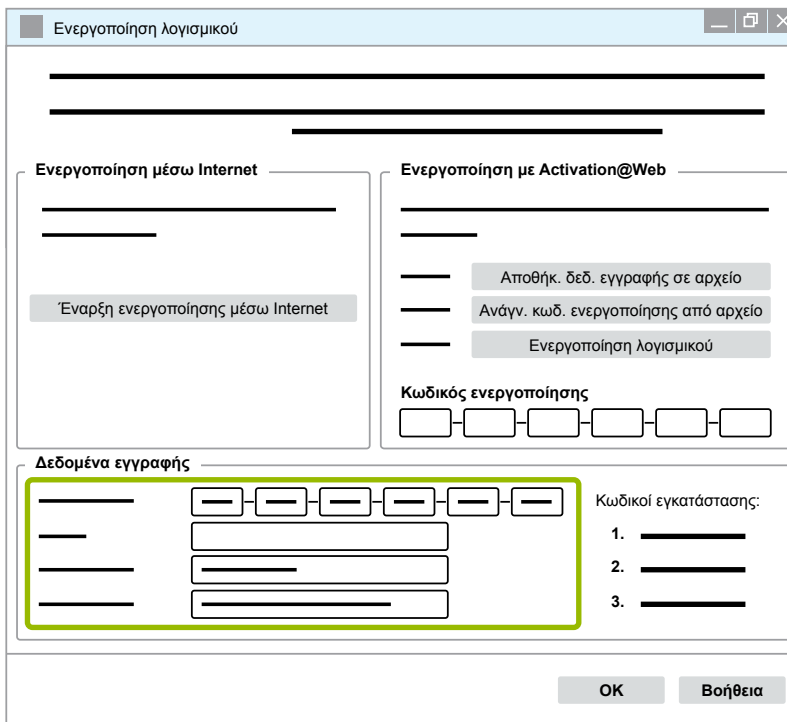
Ενεργοποίηση λογισμικού

Ενεργοποίηση μέσω Internet

Έναρξη ενεργοποίησης μέσω Internet

Ενεργοποίηση με Activation@Web

Αποθήκ. δεδ. εγγραφής σε αρχείο

Ανάγν. κωδ. ενεργοποίησης από αρχείο

Ενεργοποίηση λογισμικού

Κωδικός ενεργοποίησης

Δεδομένα εγγραφής

Κωδικοί εγκατάστασης:

1.

2.

3.

OK

Βοήθεια